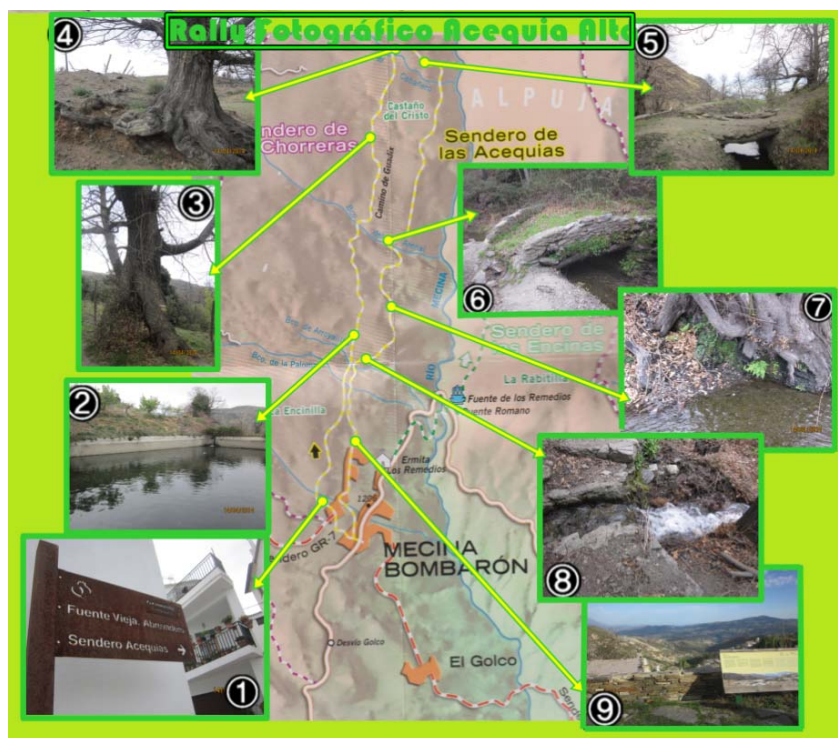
Rally Fotográfico Acequia Alta

④

⑤

③

⑥

⑦

②

⑧

①

⑨

ALPUJA

Sendero de
Chorreras

Castaño
del Cristo

Camino de Gusala

Sendero de
las Acequias

Sendero de
las Encinas

La Rabitilla

Fuente de los Remedios
Fuente Romano

La Encinilla

Ermita
Los Remedios

1200

Sendero GR-7

MECINA
BOMBARÓN

Desvío Golco

El Golco

Fuente Vieja, Abrevadero
Sendero Acequias